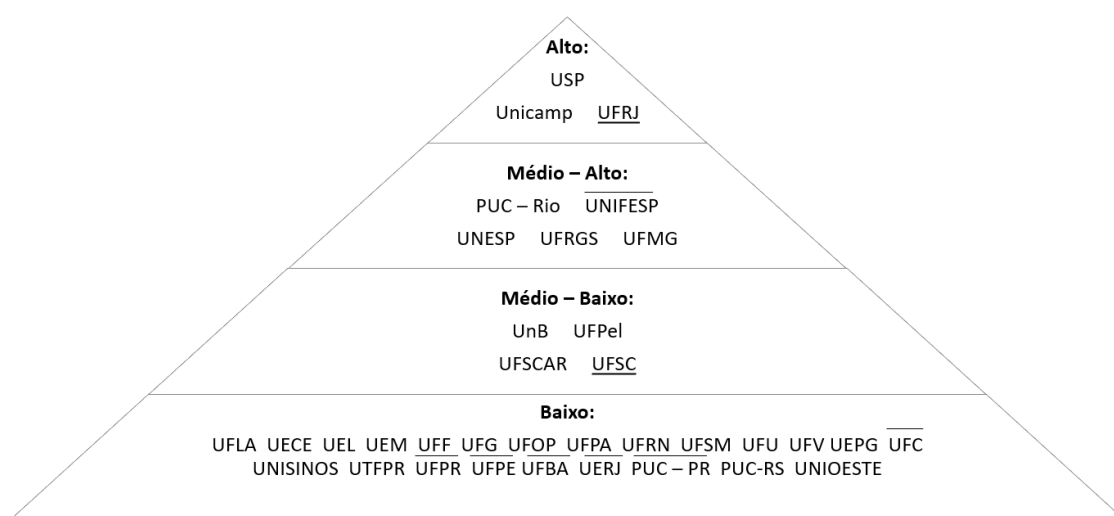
**Alto:**
USP
Unicamp UFRJ

**Médio – Alto:**
PUC – Rio UNIFESP
UNESP UFRGS UFMG

**Médio – Baixo:**
UnB UFPel
UFSCAR UFSC

**Baixo:**
UFLA UECE UEL UEM UFF UFG UFOP UFPA UFRN UFSM UFU UFV UEPG UFC
UNISINOS UTFPR UFPR UFPE UFBA UERJ PUC – PR PUC-RS UNIOESTE